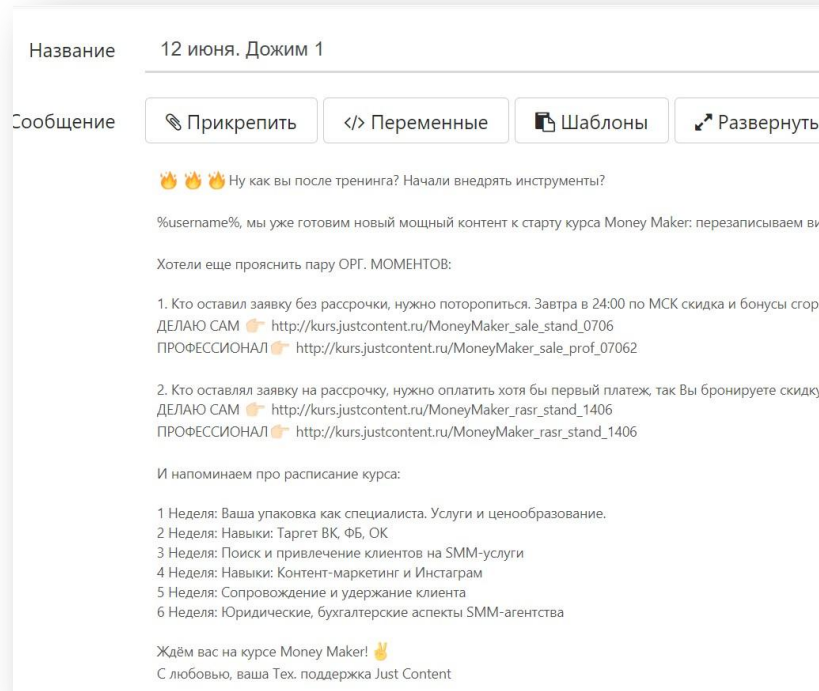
Название 12 июня. Дожим 1

Сообщение Прикрепить </> Переменные Шаблоны Развернуть

🔥🔥🔥 Ну как вы после тренинга? Начали внедрять инструменты?

%username%, мы уже готовим новый мощный контент к старту курса Money Maker: перезаписываем ви

Хотели еще прояснить пару ОРГ. МОМЕНТОВ:

1. Кто оставил заявку без рассрочки, нужно поторопиться. Завтра в 24:00 по МСК скидка и бонусы сгор
ДЕЛАЮ САМ 👉 http://kurs.justcontent.ru/MoneyMaker_sale_stand_0706
ПРОФЕССИОНАЛ 👉 http://kurs.justcontent.ru/MoneyMaker_sale_prof_07062

2. Кто оставлял заявку на рассрочку, нужно оплатить хотя бы первый платеж, так Вы бронируете скидку
ДЕЛАЮ САМ 👉 http://kurs.justcontent.ru/MoneyMaker_rasr_stand_1406
ПРОФЕССИОНАЛ 👉 http://kurs.justcontent.ru/MoneyMaker_rasr_stand_1406

И напоминаем про расписание курса:

1 Неделя: Ваша упаковка как специалиста. Услуги и ценообразование.
2 Неделя: Навыки: Таргет ВК, ФБ, ОК
3 Неделя: Поиск и привлечение клиентов на SMM-услуги
4 Неделя: Навыки: Контент-маркетинг и Инстаграм
5 Неделя: Сопровождение и удержание клиента
6 Неделя: Юридические, бухгалтерские аспекты SMM-агентства

Ждём вас на курсе Money Maker! ✌
С любовью, ваша Тех. поддержка Just Content